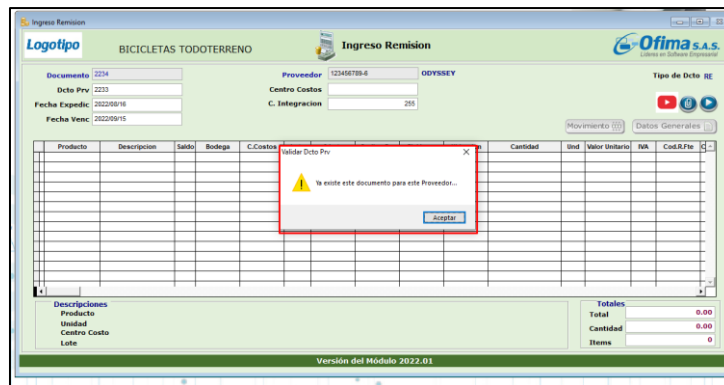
Ingreso Remision

Logotipo BICICLETAS TODOTERRENO Ingreso Remision Ofima S.A.S. Líderes en Software Empresarial

Documento 2234
Dcto Prv 2233
Fecha Expedic 2022/08/16
Fecha Venc 2022/09/15

Proveedor 123456789-6 ODYSSEY
Centro Costos
C. Integracion 255

Tipo de Dcto RE

Movimiento Datos Generales

| Producto | Descripcion | Saldo | Bodega | C.Costos | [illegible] | Cantidad | Und | Valor Unitario | IVA | Cod.R.Fte |
|---|---|---|---|---|---|---|---|---|---|---|

Validar Dcto Prv
Ya existe este documento para este Proveedor...
Aceptar

Descripciones
Producto
Unidad
Centro Costo
Lote

Totales
Total 0.00
Cantidad 0.00
Items 0

Versión del Módulo 2022.01